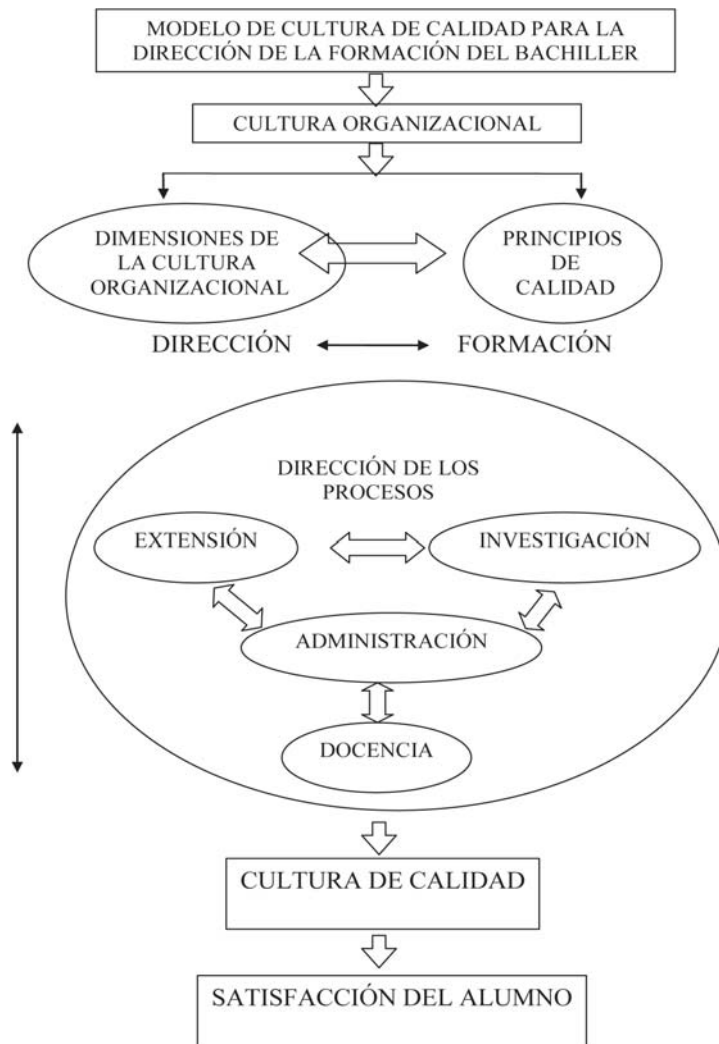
MODELO DE CULTURA DE CALIDAD PARA LA DIRECCIÓN DE LA FORMACIÓN DEL BACHILLER

CULTURA ORGANIZACIONAL

DIMENSIONES DE LA CULTURA ORGANIZACIONAL

PRINCIPIOS DE CALIDAD

DIRECCIÓN

FORMACIÓN

DIRECCIÓN DE LOS PROCESOS

EXTENSIÓN

INVESTIGACIÓN

ADMINISTRACIÓN

DOCENCIA

CULTURA DE CALIDAD

SATISFACCIÓN DEL ALUMNO